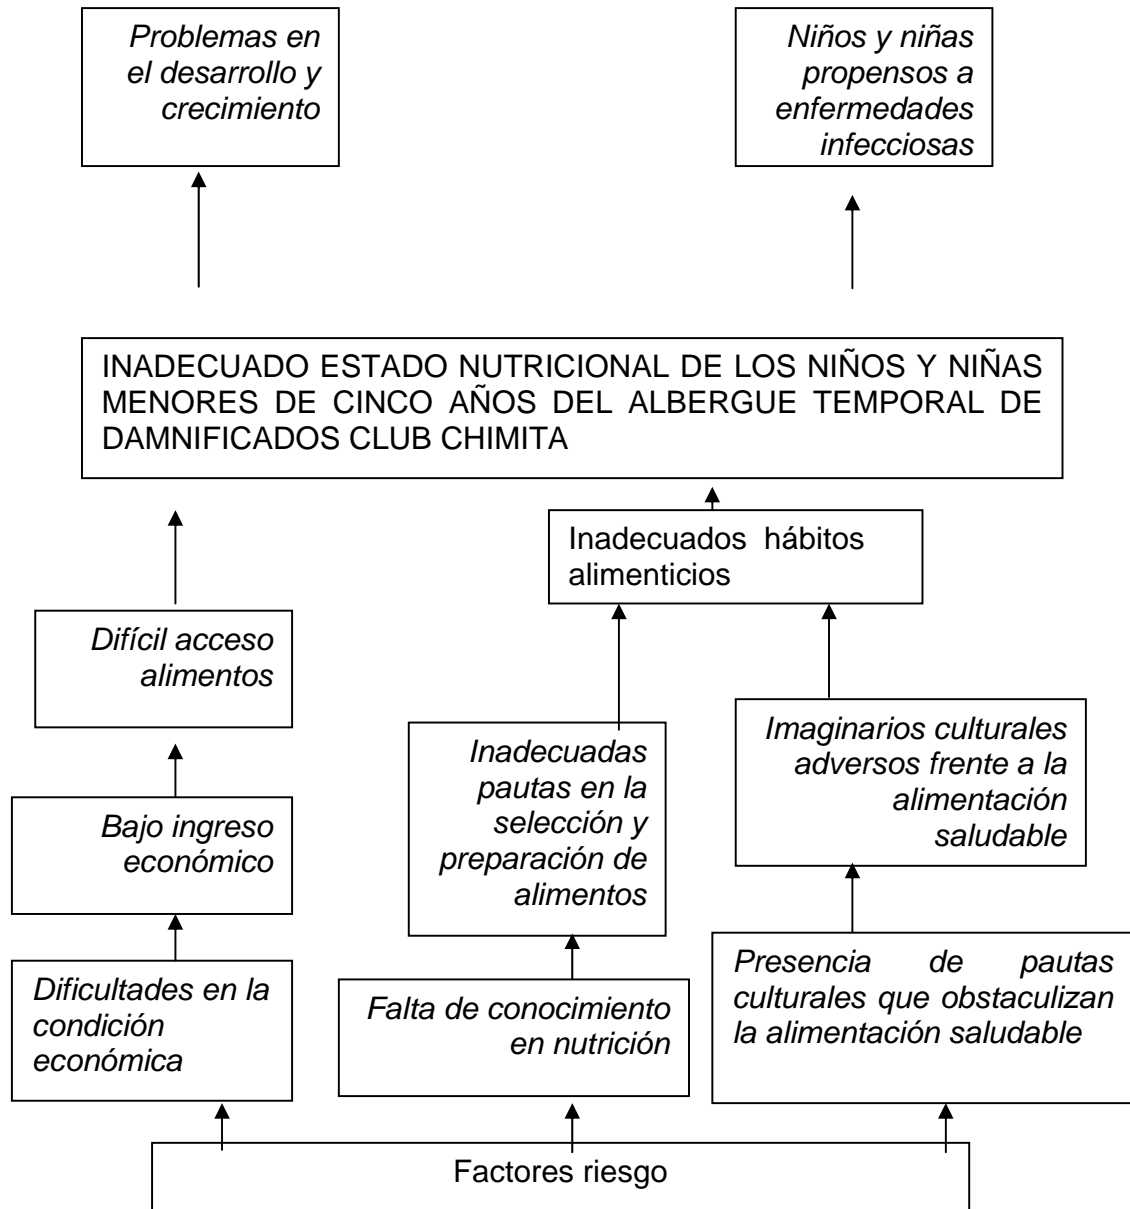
Problemas en el desarrollo y crecimiento

Niños y niñas propensos a enfermedades infecciosas

INADECUADO ESTADO NUTRICIONAL DE LOS NIÑOS Y NIÑAS MENORES DE CINCO AÑOS DEL ALBERGUE TEMPORAL DE DAMNIFICADOS CLUB CHIMITA

Inadecuados hábitos alimenticios

Difícil acceso alimentos

Inadecuadas pautas en la selección y preparación de alimentos

Imaginarios culturales adversos frente a la alimentación saludable

Bajo ingreso económico

Dificultades en la condición económica

Falta de conocimiento en nutrición

Presencia de pautas culturales que obstaculizan la alimentación saludable

Factores riesgo